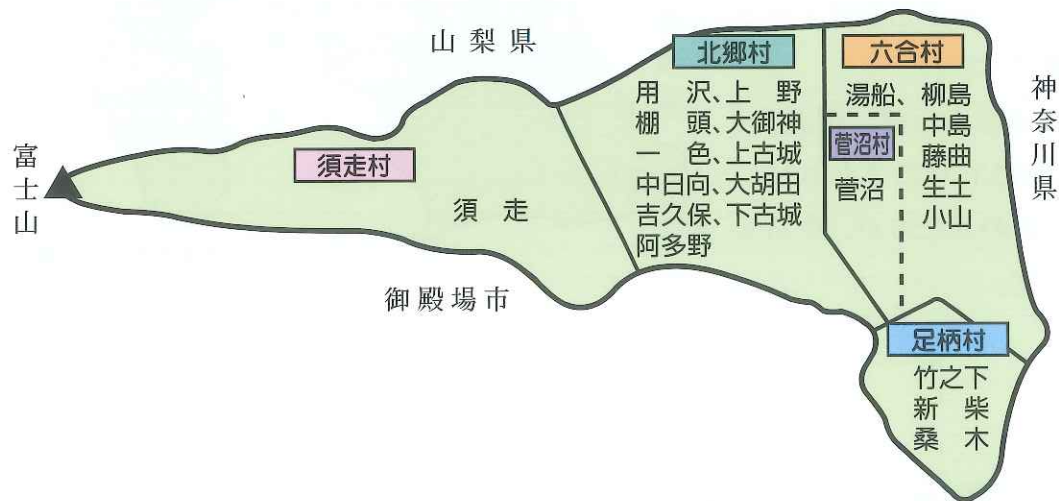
山梨県

富士山

須走村

須走

北郷村

用沢、上野
棚頭、大御神
一色、上古城
中日向、大胡田
吉久保、下古城
阿多野

六合村

湯船、柳島
中島
藤曲
生土
小山

菅沼村

菅沼

神奈川県

御殿場市

足柄村

竹之下
新柴
桑木